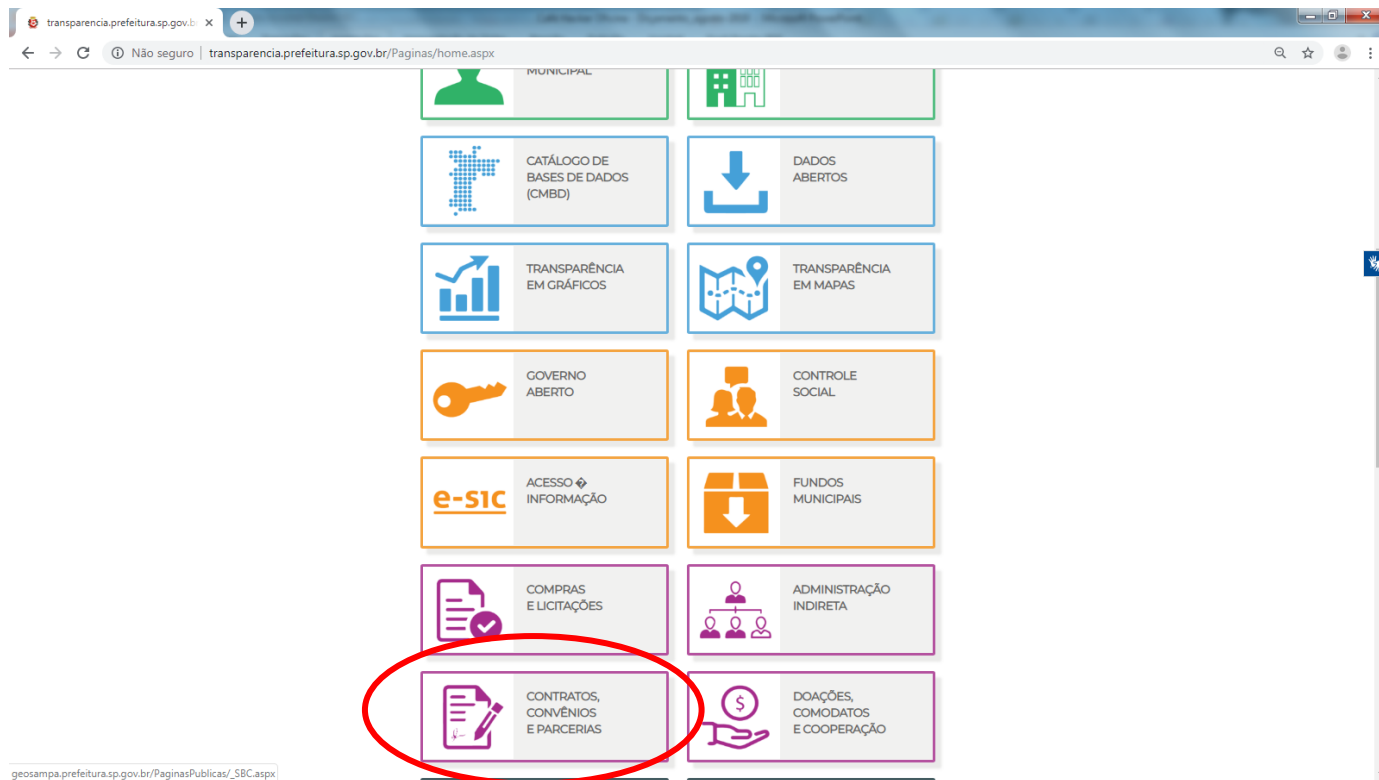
transparencia.prefeitura.sp.gov.b ×

Não seguro | transparencia.prefeitura.sp.gov.br/Paginas/home.aspx

MUNICIPAL

CATÁLOGO DE BASES DE DADOS (CMBD)

DADOS ABERTOS

TRANSPARÊNCIA EM GRÁFICOS

TRANSPARÊNCIA EM MAPAS

GOVERNO ABERTO

CONTROLE SOCIAL

e-SIC

ACESSO � INFORMAÇÃO

FUNDOS MUNICIPAIS

COMPRAS E LICITAÇÕES

ADMINISTRAÇÃO INDIRETA

CONTRATOS, CONVÊNIOS E PARCERIAS

$

DOAÇÕES, COMODATOS E COOPERAÇÃO

geosampa.prefeitura.sp.gov.br/PaginasPublicas/_SBC.aspx